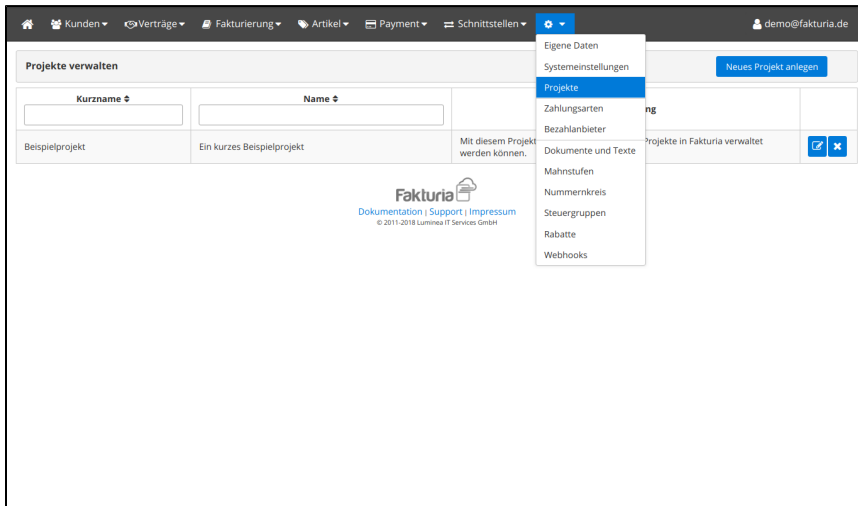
Kunden ▾ Verträge ▾ Fakturierung ▾ Artikel ▾ Payment ▾ Schnittstellen ▾ ▾ demo@fakturia.de

Projekte verwalten

Neues Projekt anlegen

| Kurzname ⇕ | Name ⇕ | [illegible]ng | |
|---|---|---|---|
| Beispielprojekt | Ein kurzes Beispielprojekt | Mit diesem Projekt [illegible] Projekte in Fakturia verwaltet werden können. | |

Eigene Daten
Systemeinstellungen
Projekte
Zahlungsarten
Bezahlanbieter
Dokumente und Texte
Mahnstufen
Nummernkreis
Steuergruppen
Rabatte
Webhooks

Fakturia
Dokumentation | Support | Impressum
© 2011-2018 Luminea IT Services GmbH